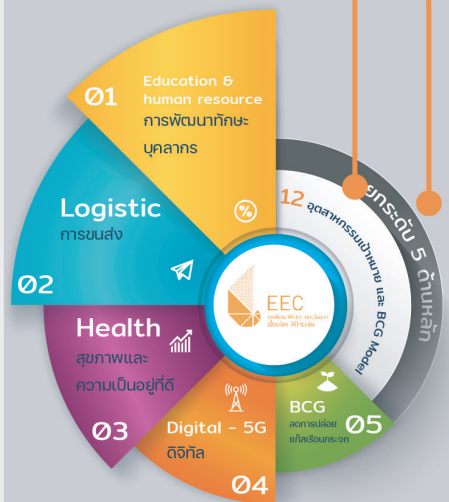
01
Education & human resource
การพัฒนาทักษะ
บุคลากร

Logistic
การขนส่ง
02

Health
สุขภาพและ
ความเป็นอยู่ที่ดี
03

Digital - 5G
ดิจิทัล
04

BCG
ลดการปล่อย
แก๊สเรือนกระจก
05

EEC

12 อุตสาหกรรมเป้าหมาย และ BCG Model

ยกระดับ 5 ด้านหลัก